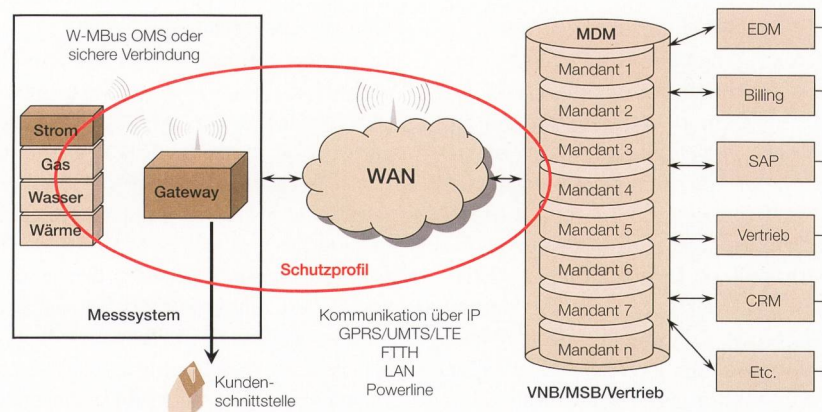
W-MBus OMS oder sichere Verbindung

Strom
Gas
Wasser
Wärme

Gateway

WAN

Schutzprofil

Messsystem

Kommunikation über IP
GPRS/UMTS/LTE
FTTH
LAN
Powerline

Kunden-schnittstelle

MDM
Mandant 1
Mandant 2
Mandant 3
Mandant 4
Mandant 5
Mandant 6
Mandant 7
Mandant n

VNB/MSB/Vertrieb

EDM
Billing
SAP
Vertrieb
CRM
Etc.